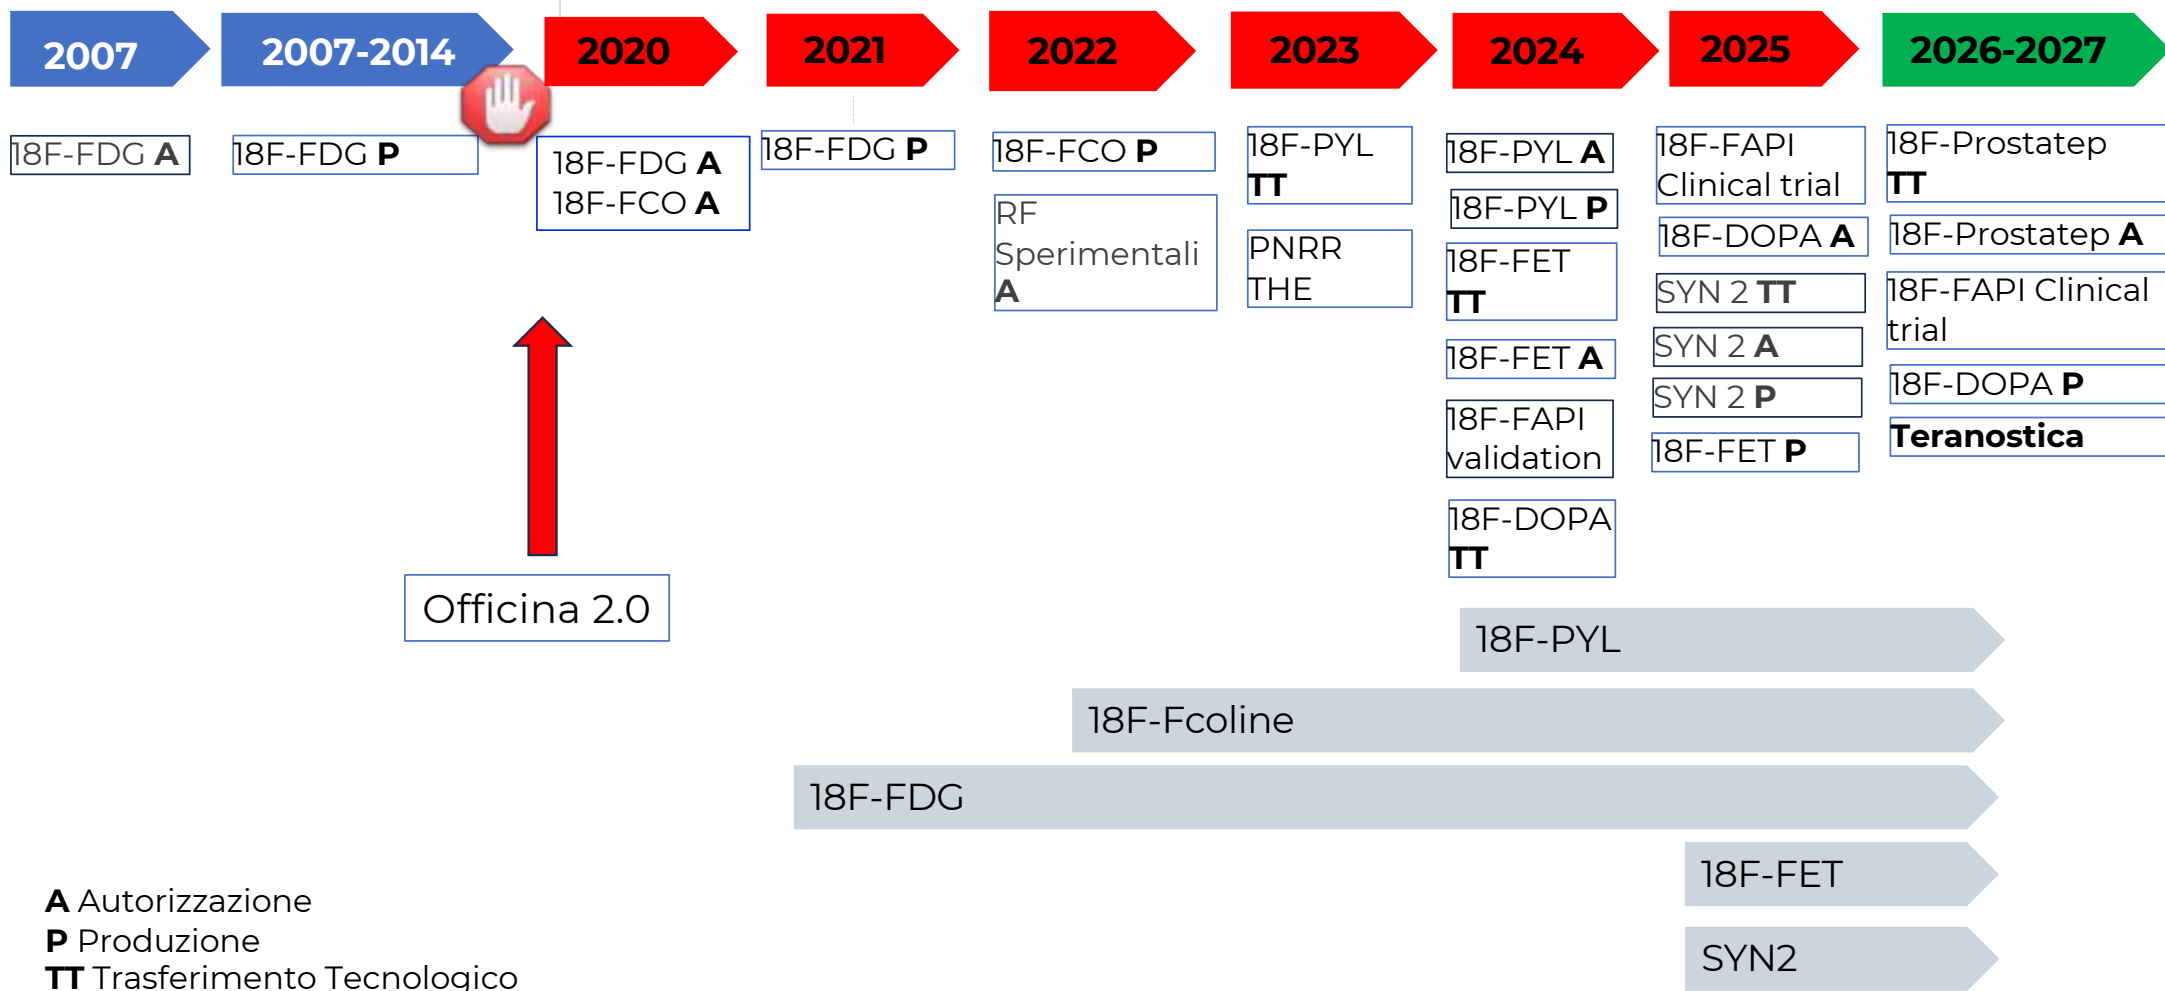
2007

2007-2014

2020

2021

2022

2023

2024

2025

2026-2027

18F-FDG **A**

18F-FDG **P**

18F-FDG **A**
18F-FCO **A**

18F-FDG **P**

18F-FCO **P**

RF Sperimentali **A**

18F-PYL **TT**

PNRR THE

18F-PYL **A**

18F-PYL **P**

18F-FET **TT**

18F-FET **A**

18F-FAPI validation

18F-DOPA **TT**

18F-FAPI Clinical trial

18F-DOPA **A**

SYN 2 **TT**

SYN 2 **A**

SYN 2 **P**

18F-FET **P**

18F-Prostatep **TT**

18F-Prostatep **A**

18F-FAPI Clinical trial

18F-DOPA **P**

**Teranostica**

Officina 2.0

18F-PYL

18F-Fcoline

18F-FDG

18F-FET

SYN2

**A** Autorizzazione
**P** Produzione
**TT** Trasferimento Tecnologico